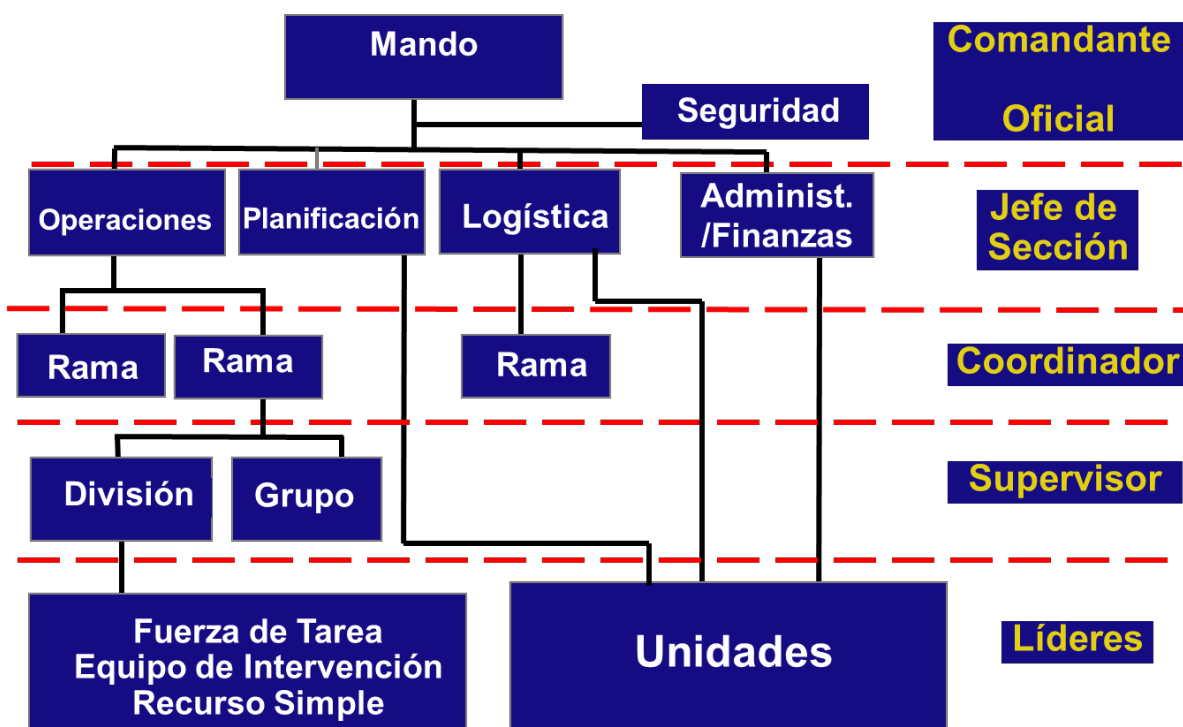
Mando

Seguridad

Comandante

Oficial

Operaciones

Planificación

Logística

Administ. /Finanzas

Jefe de Sección

Rama

Rama

Rama

Coordinador

División

Grupo

Supervisor

Fuerza de Tarea
Equipo de Intervención
Recurso Simple

Unidades

Líderes